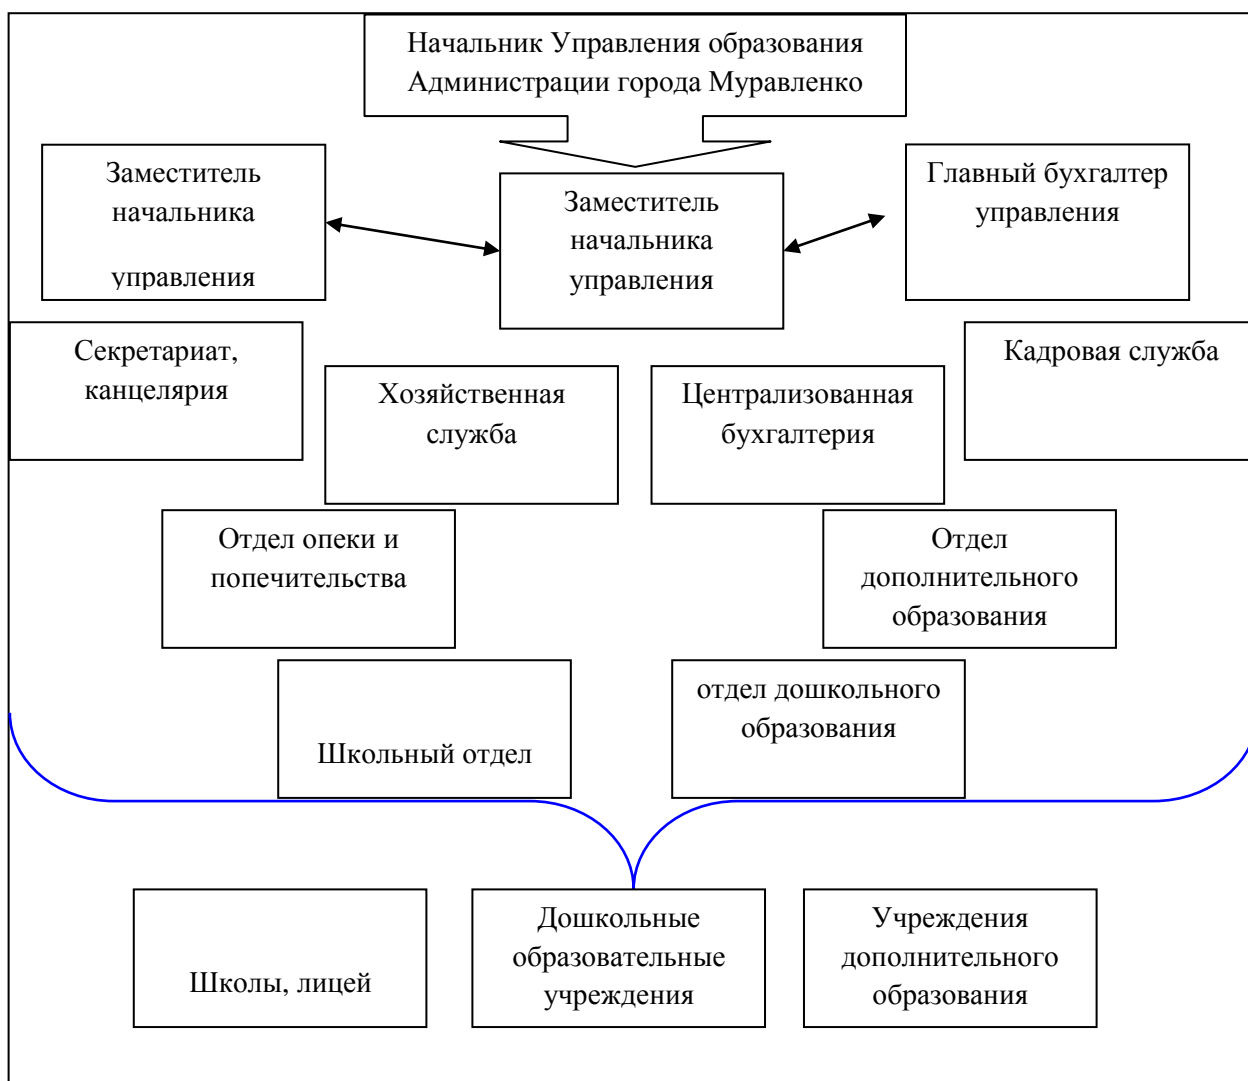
Начальник Управления образования Администрации города Муравленко

Заместитель начальника управления

Заместитель начальника управления

Главный бухгалтер управления

Секретариат, канцелярия

Хозяйственная служба

Централизованная бухгалтерия

Кадровая служба

Отдел опеки и попечительства

Отдел дополнительного образования

Школьный отдел

отдел дошкольного образования

Школы, лицей

Дошкольные образовательные учреждения

Учреждения дополнительного образования